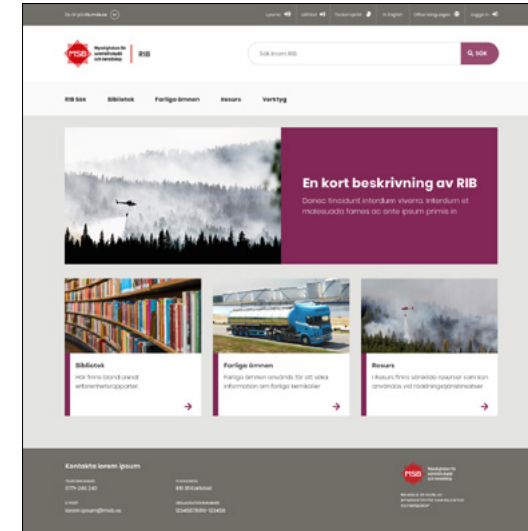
Gå till pil-tillbaka

Lyssna · Lättläst · Teckenspråk · In English · Other languages · Logga in

MSB Myndigheten för samhällsskydd och beredskap | RIB

Sök inom RIB

SÖK

RIB Sök · Bibliotek · Farliga ämnen · Resurs · Verktyg

En kort beskrivning av RIB

Donec tincidunt interdum viverra. Interdum et malesuada fames ac ante ipsum primis in

Bibliotek

Här finns bland annat olycksutredningsrapporter.

Farliga ämnen

Farliga ämnen används för att söka information om farliga kemikalier

Resurs

I Resurs finns särskilda resurser som kan användas vid räddningstjänstinsatser

Kontakta lorem ipsum

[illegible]
0771-240 240

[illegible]
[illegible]

E-post
lorem.ipsum@msb.se

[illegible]
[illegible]

MSB Myndigheten för samhällsskydd och beredskap

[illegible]